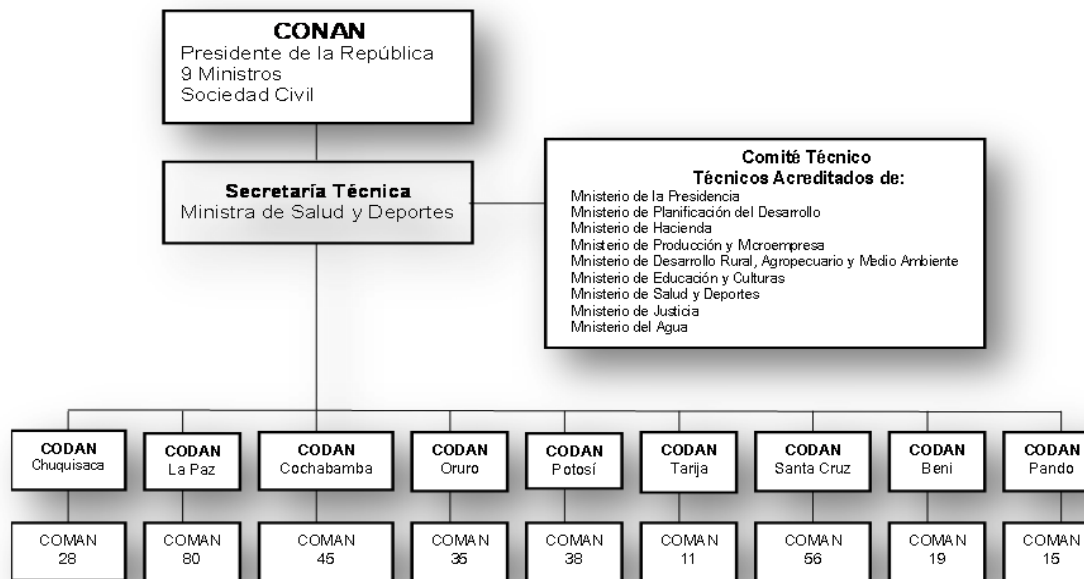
CONAN
Presidente de la República
9 Ministros
Sociedad Civil

Secretaría Técnica
Ministra de Salud y Deportes

Comité Técnico
Técnicos Acreditados de:
Ministerio de la Presidencia
Ministerio de Planificación del Desarrollo
Ministerio de Hacienda
Ministerio de Producción y Microempresa
Ministerio de Desarrollo Rural, Agropecuario y Medio Ambiente
Ministerio de Educación y Culturas
Ministerio de Salud y Deportes
Ministerio de Justicia
Ministerio del Agua

CODAN Chuquisaca
CODAN La Paz
CODAN Cochabamba
CODAN Oruro
CODAN Potosí
CODAN Tarija
CODAN Santa Cruz
CODAN Beni
CODAN Pando

COMAN 28
COMAN 80
COMAN 45
COMAN 35
COMAN 38
COMAN 11
COMAN 56
COMAN 19
COMAN 15